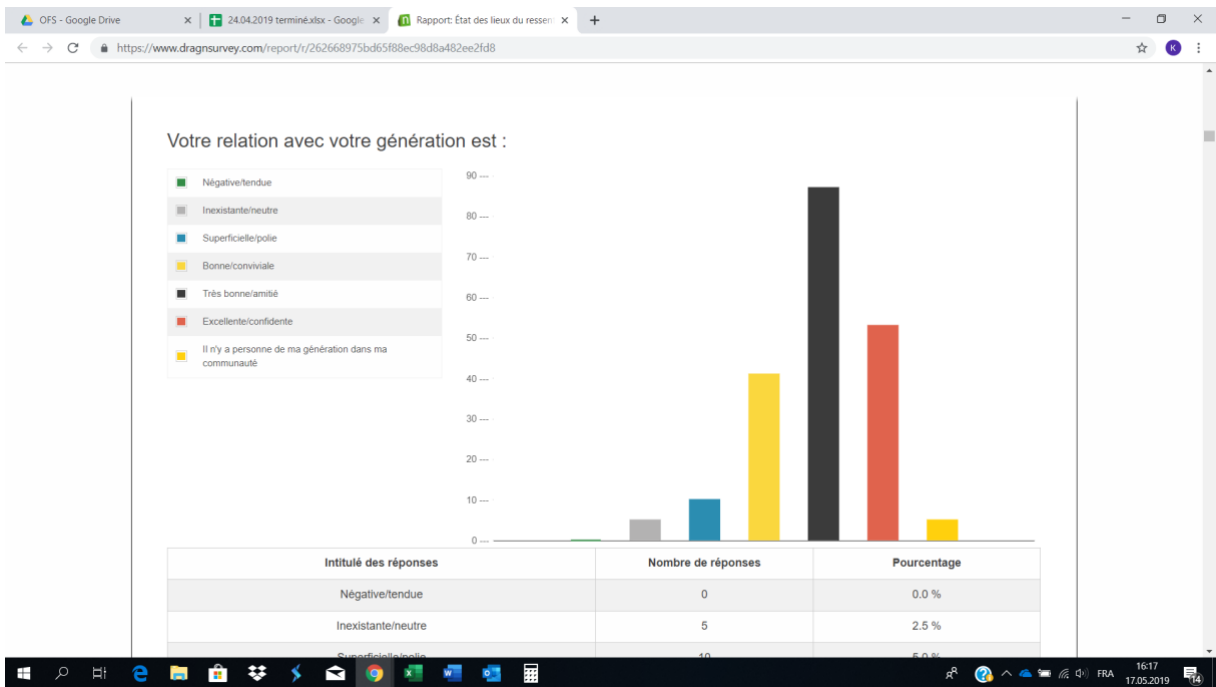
OFS - Google Drive
24.04.2019 terminé.xlsx - Google
Rapport: État des lieux du ressen
https://www.dragnsurvey.com/report/r/262668975bd65f88ec98d8a482ee2fd8

Votre relation avec votre génération est :

Négative/tendue
Inexistante/neutre
Superficielle/polie
Bonne/conviviale
Très bonne/amitié
Excellente/confidente
Il n'y a personne de ma génération dans ma communauté

90
80
70
60
50
40
30
20
10
0

| Intitulé des réponses | Nombre de réponses | Pourcentage |
|---|---|---|
| Négative/tendue | 0 | 0.0 % |
| Inexistante/neutre | 5 | 2.5 % |
| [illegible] | 10 | 5.0 % |

FRA 16:17 17.05.2019